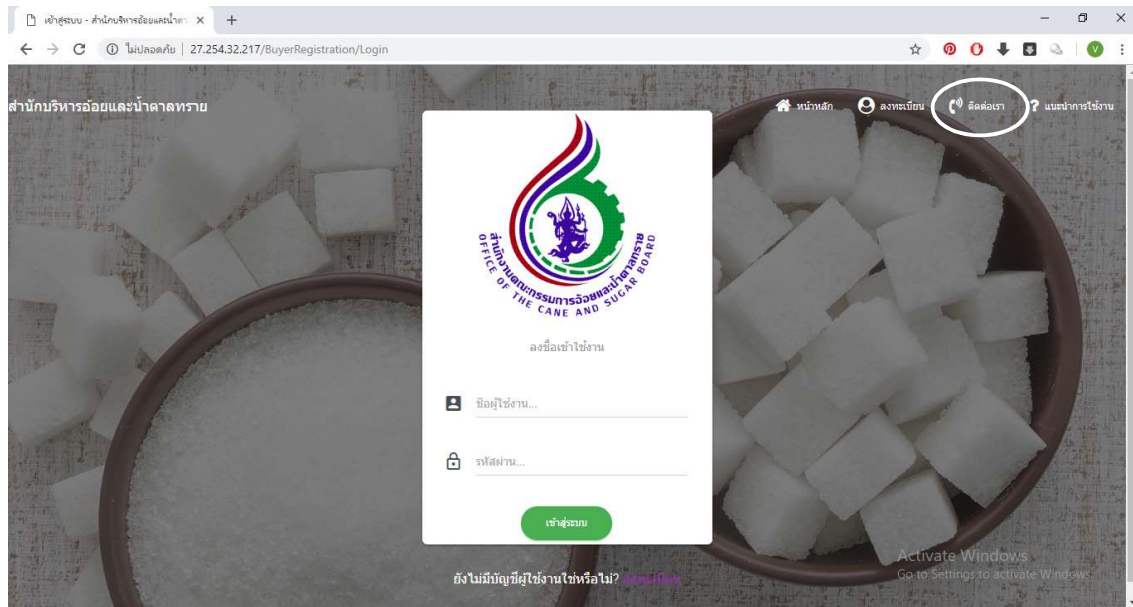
เข้าสู่ระบบ - สำนักบริหารอ้อยและน้ำตา ×
+
ไม่ปลอดภัย | 27.254.32.217/BuyerRegistration/Login

สำนักบริหารอ้อยและน้ำตาลทราย

หน้าหลัก ลงทะเบียน ติดต่อเรา แนะนำการใช้งาน

สำนักงานคณะกรรมการอ้อยและน้ำตาลทราย
OFFICE OF THE CANE AND SUGAR BOARD

ลงชื่อเข้าใช้งาน

ชื่อผู้ใช้งาน...

รหัสผ่าน...

เข้าสู่ระบบ

ยังไม่มีบัญชีผู้ใช้งานใช่หรือไม่? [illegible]

Activate Windows
Go to Settings to activate Windows.